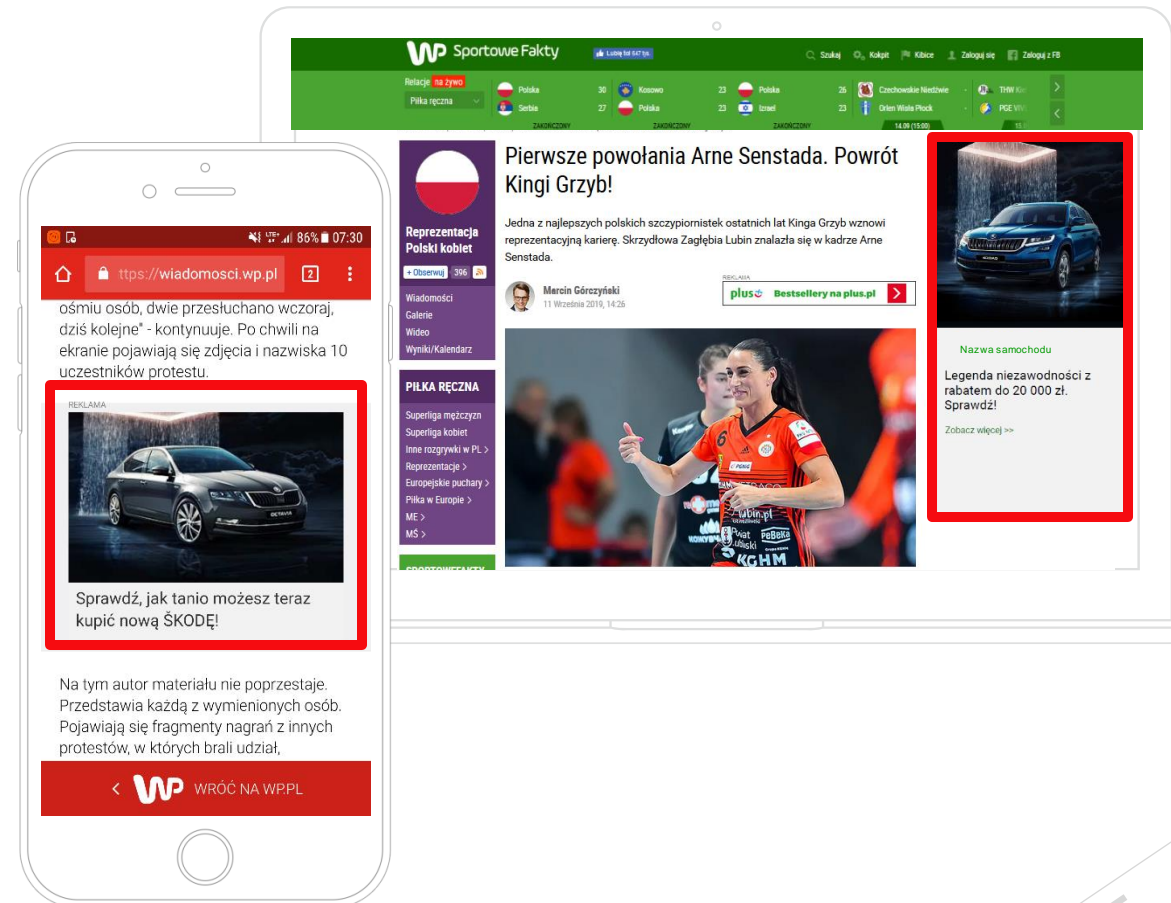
WP Sportowe Fakty Lubię to! 647 tys.

Szukaj Kokpit Kibice Zaloguj się Zaloguj z FB

Relacje na żywo
Piłka ręczna

| Polska | 30 | Kosowo | 23 | Polska | 26 | Czechowskie Niedźwie | - | THW Ki |
|---|---|---|---|---|---|---|---|---|
| Serbia | 27 | Polska | 23 | Izrael | 23 | Orlen Wisła Płock | - | PGE VIV |
| ZAKOŃCZONY | | ZAKOŃCZONY | | ZAKOŃCZONY | | 14.09 (15:00) | | |

Reprezentacja Polski kobiet
+ Obserwuj 396

Wiadomości
Galerie
Wideo
Wyniki/Kalendarz

PIŁKA RĘCZNA
Superliga mężczyzn
Superliga kobiet
Inne rozgrywki w PL >
Reprezentacje >
Europejskie puchary >
Piłka w Europie >
ME >
MŚ >

Pierwsze powołania Arne Senstada. Powrót Kingi Grzyb!

Jedna z najlepszych polskich szczypiornistek ostatnich lat Kinga Grzyb wznowi reprezentacyjną karierę. Skrzydłowa Zagłębia Lubin znalazła się w kadrze Arne Senstada.

Marcin Górczyński
11 Września 2019, 14:26

REKLAMA
plus Bestsellery na plus.pl

Nazwa samochodu
Legenda niezawodności z rabatem do 20 000 zł. Sprawdź!
Zobacz więcej >>

86% 07:30
ttps://wiadomosci.wp.pl 2

ośmiu osób, dwie przesłuchano wczoraj, dziś kolejne" - kontynuuje. Po chwili na ekranie pojawiają się zdjęcia i nazwiska 10 uczestników protestu.

REKLAMA
Sprawdź, jak tanio możesz teraz kupić nową ŠKODĘ!

Na tym autor materiału nie poprzestaje. Przedstawia każdą z wymienionych osób. Pojawiają się fragmenty nagrań z innych protestów, w których brali udział,

< WP WRÓĆ NA WP.PL